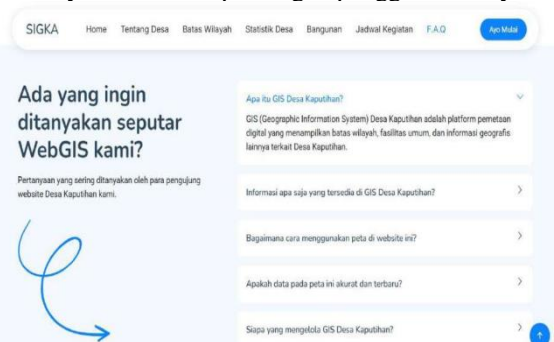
SIGKA Home Tentang Desa Batas Wilayah Statistik Desa Bangunan Jadwal Kegiatan F.A.Q Ayo Mulai

Ada yang ingin ditanyakan seputar WebGIS kami?

Pertanyaan yang sering ditanyakan oleh para pengujung website Desa Kaputihan kami.

Apa itu GIS Desa Kaputihan?

GIS (Geographic Information System) Desa Kaputihan adalah platform pemetaan digital yang menampilkan batas wilayah, fasilitas umum, dan informasi geografis lainnya terkait Desa Kaputihan.

Informasi apa saja yang tersedia di GIS Desa Kaputihan?

Bagaimana cara menggunakan peta di website ini?

Apakah data pada peta ini akurat dan terbaru?

Siapa yang mengelola GIS Desa Kaputihan?